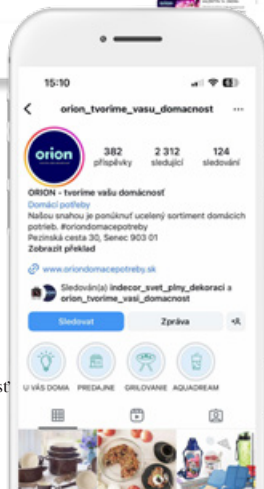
15:10

orion_tvorime_vasu_domacnost

orion

382 príspevky
2 312 sledujúci
124 sledovaní

ORION - tvoríme vašu domácnosť
Domáci potreby
Našou snahou je ponúknuť ucelený sortiment domácich potreb. #oriondomacepotreby
Pezinská cesta 30, Senec 903 01
Zobraziť preklad

www.oriondomacepotreby.sk

Sledovaný(á) indecor_svet_plny_dekoraci a orion_tvorime_vasu_domacnost

Sledovať
Zpráva

U VÁS DOMA
PREDAJNE
GRILOVANIE
AQUADREAM

st'